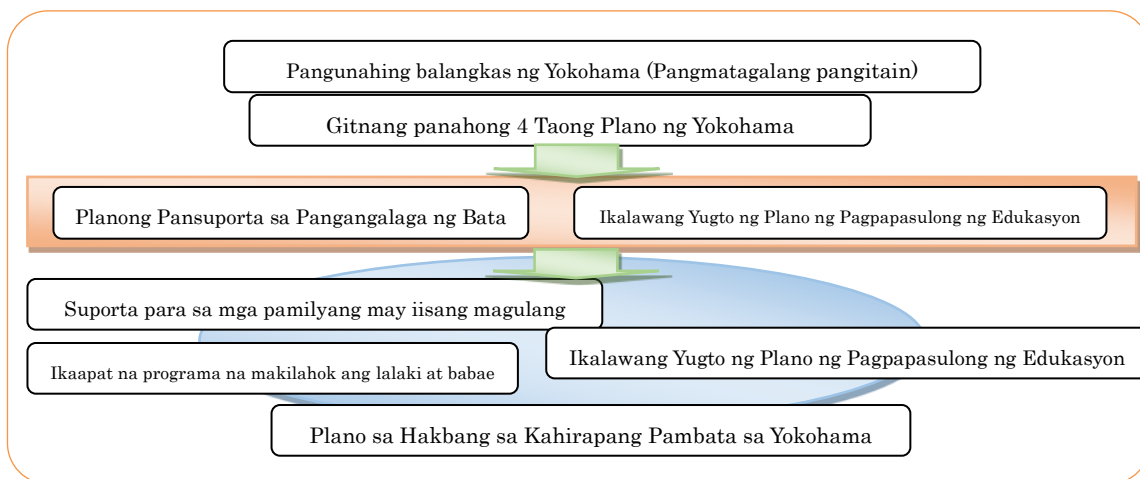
Pangunahing balangkas ng Yokohama (Pangmatagalang pangitain)

Gitnang panahong 4 Taong Plano ng Yokohama

Planong Pansuporta sa Pangangalaga ng Bata

Ikalawang Yugto ng Plano ng Pagpapasulong ng Edukasyon

Suporta para sa mga pamilyang may iisang magulang

Ikaapat na programa na makilahok ang lalaki at babae

Ikalawang Yugto ng Plano ng Pagpapasulong ng Edukasyon

Plano sa Hakbang sa Kahirapang Pambata sa Yokohama